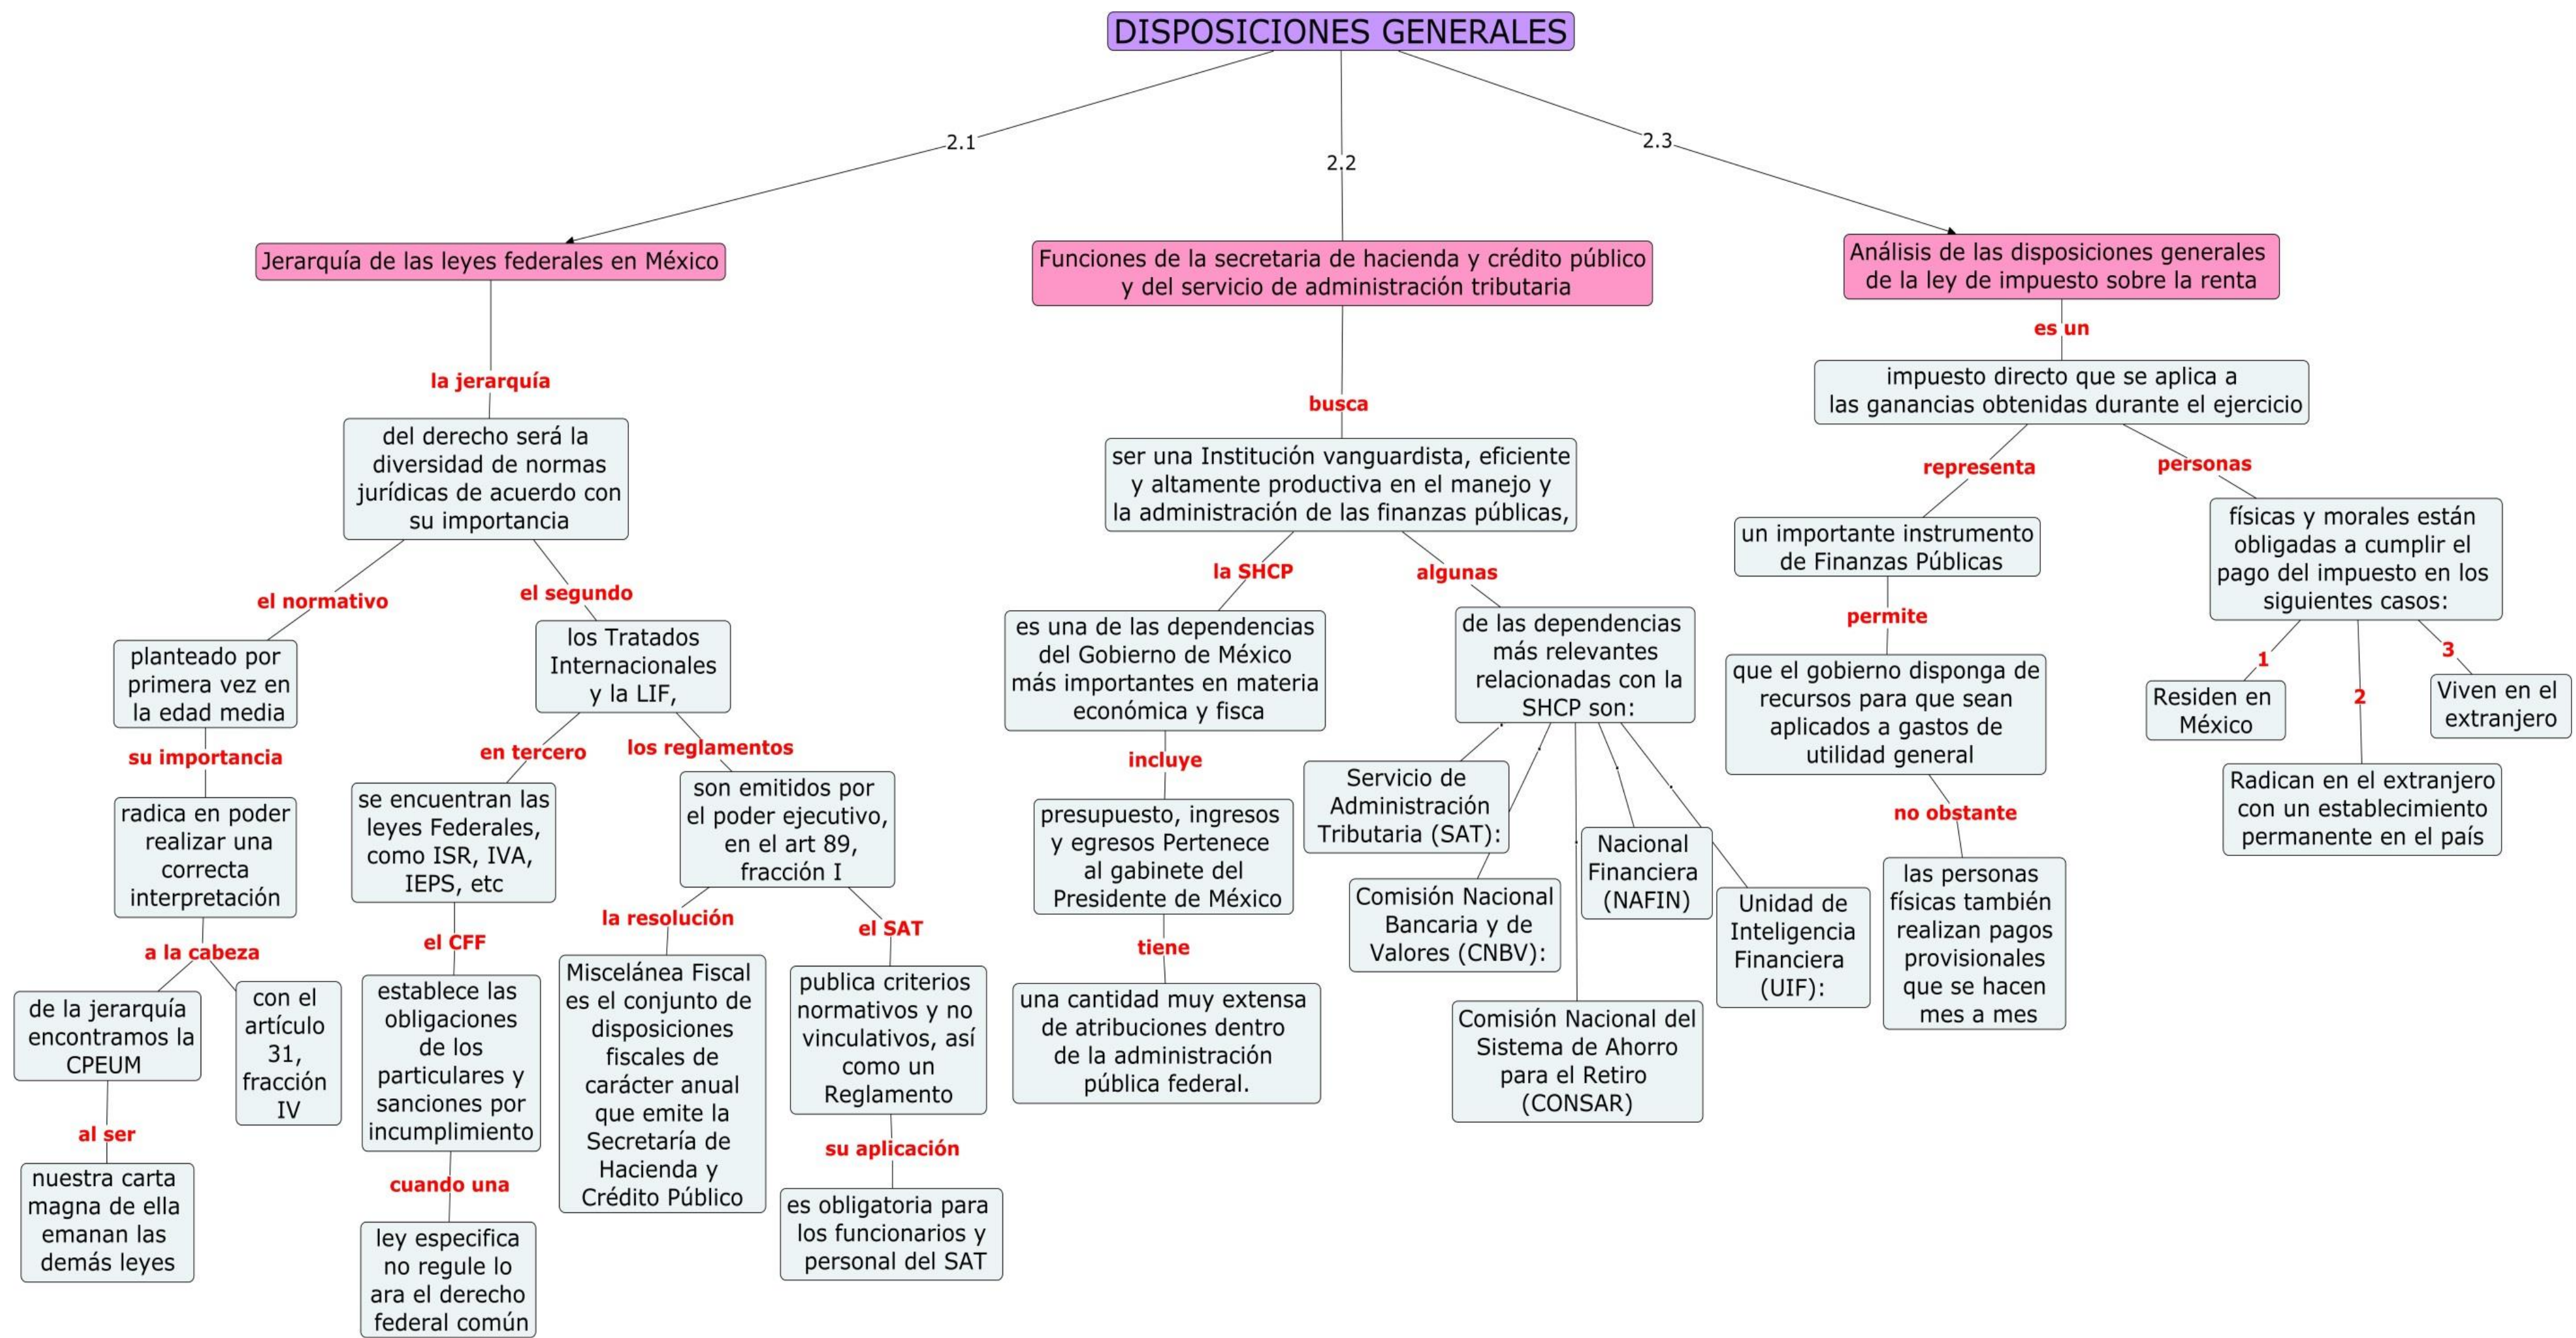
DISPOSICIONES GENERALES

2.1

2.2

2.3

Jerarquía de las leyes federales en México

la jerarquía

del derecho será la diversidad de normas jurídicas de acuerdo con su importancia

el normativo

planteado por primera vez en la edad media

su importancia

radica en poder realizar una correcta interpretación

a la cabeza

de la jerarquía encontramos la CPEUM

al ser

nuestra carta magna de ella emanan las demás leyes

con el artículo 31, fracción IV

el segundo

los Tratados Internacionales y la LIF,

en tercero

se encuentran las leyes Federales, como ISR, IVA, IEPS, etc

el CFF

establece las obligaciones de los particulares y sanciones por incumplimiento

cuando una

ley especifica no regule lo ara el derecho federal común

los reglamentos

son emitidos por el poder ejecutivo, en el art 89, fracción I

la resolución

Miscelánea Fiscal es el conjunto de disposiciones fiscales de carácter anual que emite la Secretaría de Hacienda y Crédito Público

el SAT

publica criterios normativos y no vinculativos, así como un Reglamento

su aplicación

es obligatoria para los funcionarios y personal del SAT

Funciones de la secretaria de hacienda y crédito público y del servicio de administración tributaria

busca

ser una Institución vanguardista, eficiente y altamente productiva en el manejo y la administración de las finanzas públicas,

la SHCP

es una de las dependencias del Gobierno de México más importantes en materia económica y fisca

incluye

presupuesto, ingresos y egresos Pertenece al gabinete del Presidente de México

tiene

una cantidad muy extensa de atribuciones dentro de la administración pública federal.

algunas

de las dependencias más relevantes relacionadas con la SHCP son:

Servicio de Administración Tributaria (SAT):

Comisión Nacional Bancaria y de Valores (CNBV):

Comisión Nacional del Sistema de Ahorro para el Retiro (CONSAR)

Nacional Financiera (NAFIN)

Unidad de Inteligencia Financiera (UIF):

Análisis de las disposiciones generales de la ley de impuesto sobre la renta

es un

impuesto directo que se aplica a las ganancias obtenidas durante el ejercicio

representa

un importante instrumento de Finanzas Públicas

permite

que el gobierno disponga de recursos para que sean aplicados a gastos de utilidad general

no obstante

las personas físicas también realizan pagos provisionales que se hacen mes a mes

personas

físicas y morales están obligadas a cumplir el pago del impuesto en los siguientes casos:

1

Residen en México

2

Radican en el extranjero con un establecimiento permanente en el país

3

Viven en el extranjero